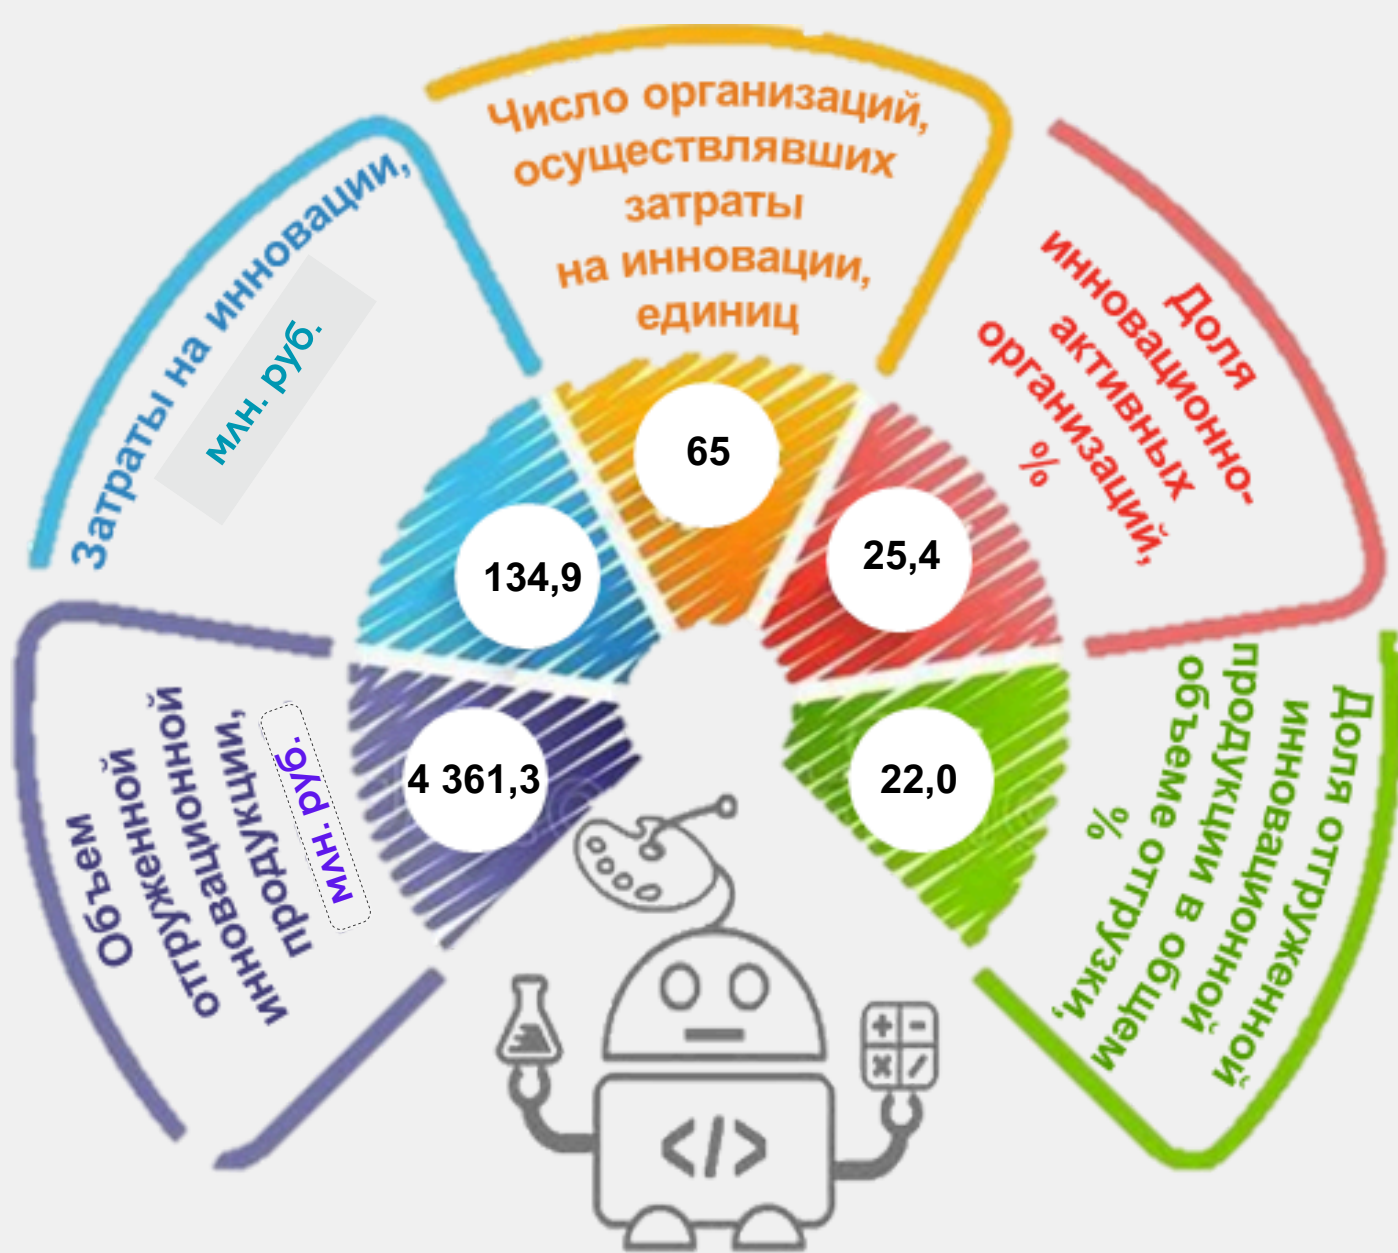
Затраты на инновации, млн. руб.

134,9

Число организаций, осуществлявших затраты на инновации, единиц

65

Доля инновационно-активных организаций, %

25,4

Объем отгруженной инновационной продукции, млн. руб.

4 361,3

Доля отгруженной инновационной продукции в общем объеме отгрузки, %

22,0

</>